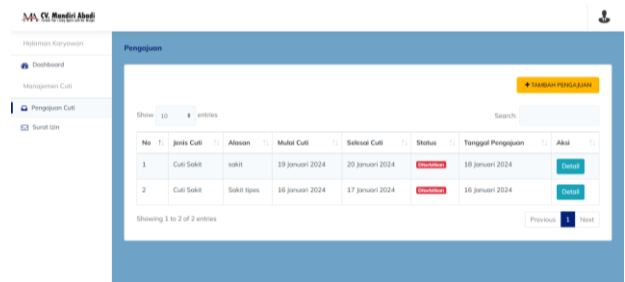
MA CV. Mandiri Abadi
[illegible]

Halaman Karyawan

Dashboard

Manajemen Cuti

Pengajuan Cuti

Surat Izin

Pengajuan

+ TAMBAH PENGAJUAN

Show 10 entries

Search:

| No | Jenis Cuti | Alasan | Mulai Cuti | Selesai Cuti | Status | Tanggal Pengajuan | Aksi |
|---|---|---|---|---|---|---|---|
| 1 | Cuti Sakit | sakit | 19 Januari 2024 | 20 Januari 2024 | Ditolak | 18 Januari 2024 | Detail |
| 2 | Cuti Sakit | Sakit tipes | 16 Januari 2024 | 17 Januari 2024 | Ditolak | 16 Januari 2024 | Detail |

Showing 1 to 2 of 2 entries

Previous 1 Next